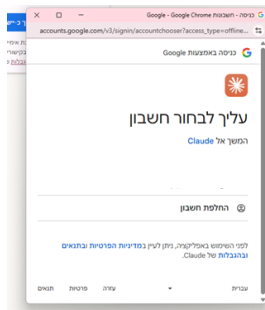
Google - Google Chrome כניסה - חשבונות
accounts.google.com/v3/signin/accountchooser?access_type=offline...

כניסה באמצעות Google

עליך לבחור חשבון

המשך אל Claude

החלפת חשבון

לפני השימוש באפליקציה, ניתן לעיין במדיניות הפרטיות ובתנאים ובהגבלות של Claude.

עברית
עזרה
פרטיות
תנאים

ר כ
אופי
קשיר
גבלות